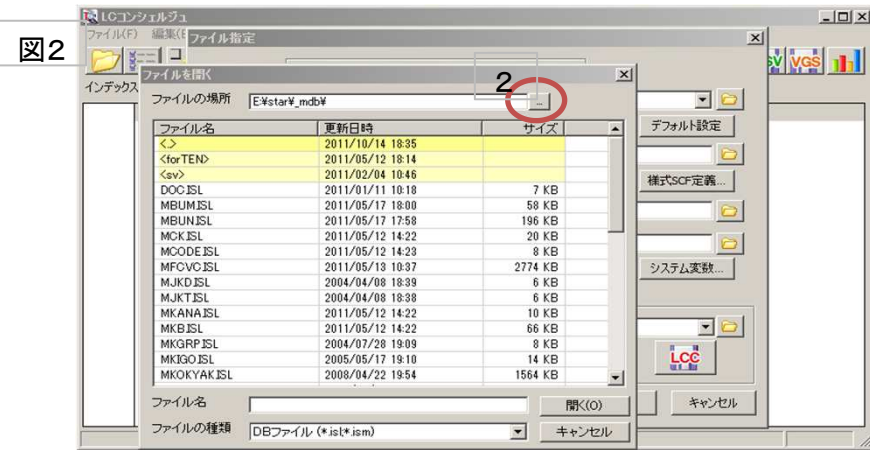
図2

LCコンシェルジュ

ファイル(F) 編集(E

ファイル指定

インデックス

ファイルを開く

2

ファイルの場所 E:¥star¥_mdb¥ ...

| ファイル名 | 更新日時 | サイズ |
|---|---|---|
| <.> | 2011/10/14 18:35 | |
| <forTEN> | 2011/05/12 18:14 | |
| <sv> | 2011/02/04 10:46 | |
| DOCISL | 2011/01/11 10:18 | 7 KB |
| MBUMISL | 2011/05/17 18:00 | 58 KB |
| MBUNISL | 2011/05/17 17:58 | 196 KB |
| MCKISL | 2011/05/12 14:22 | 20 KB |
| MCODEISL | 2011/05/12 14:23 | 8 KB |
| MFCVCISL | 2011/05/13 10:37 | 2774 KB |
| MJKDISL | 2004/04/08 18:39 | 6 KB |
| MJKTISL | 2004/04/08 18:38 | 6 KB |
| MKANAISL | 2011/05/12 14:22 | 10 KB |
| MKBISL | 2011/05/12 14:22 | 66 KB |
| MKGRPISL | 2004/07/28 19:09 | 8 KB |
| MKIGOISL | 2005/05/17 19:10 | 14 KB |
| MKOKYAKISL | 2008/04/22 19:54 | 1564 KB |

ファイル名 開く(O)

ファイルの種類 DBファイル (*.isl;*.ism) キャンセル

デフォルト設定

様式SCF定義...

システム変数...

VGS

LCC

キャンセル